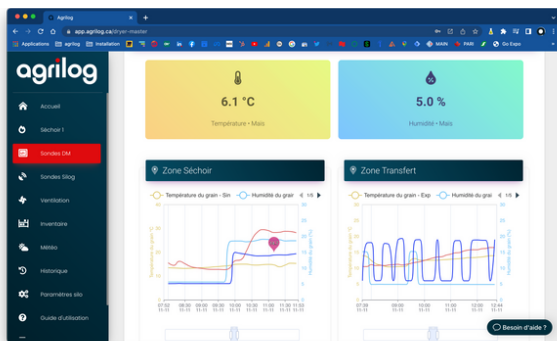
Agrilog
app.agrilog.ca/dryer-master
Applications agrilog Installation MAIN PARI Go Expo

agrilog

Accueil
Séchoir 1
Sondes DM
Sondes Silog
Ventilation
Inventaire
Météo
Historique
Paramètres silo
Guide d'utilisation

6.1 °C
Température • Maïs

5.0 %
Humidité • Maïs

Zone Séchoir
Température du grain - Sin
Humidité du grai
1/5

Zone Transfert
Température du grain - Exp
Humidité du grai
1/5

Besoin d'aide ?